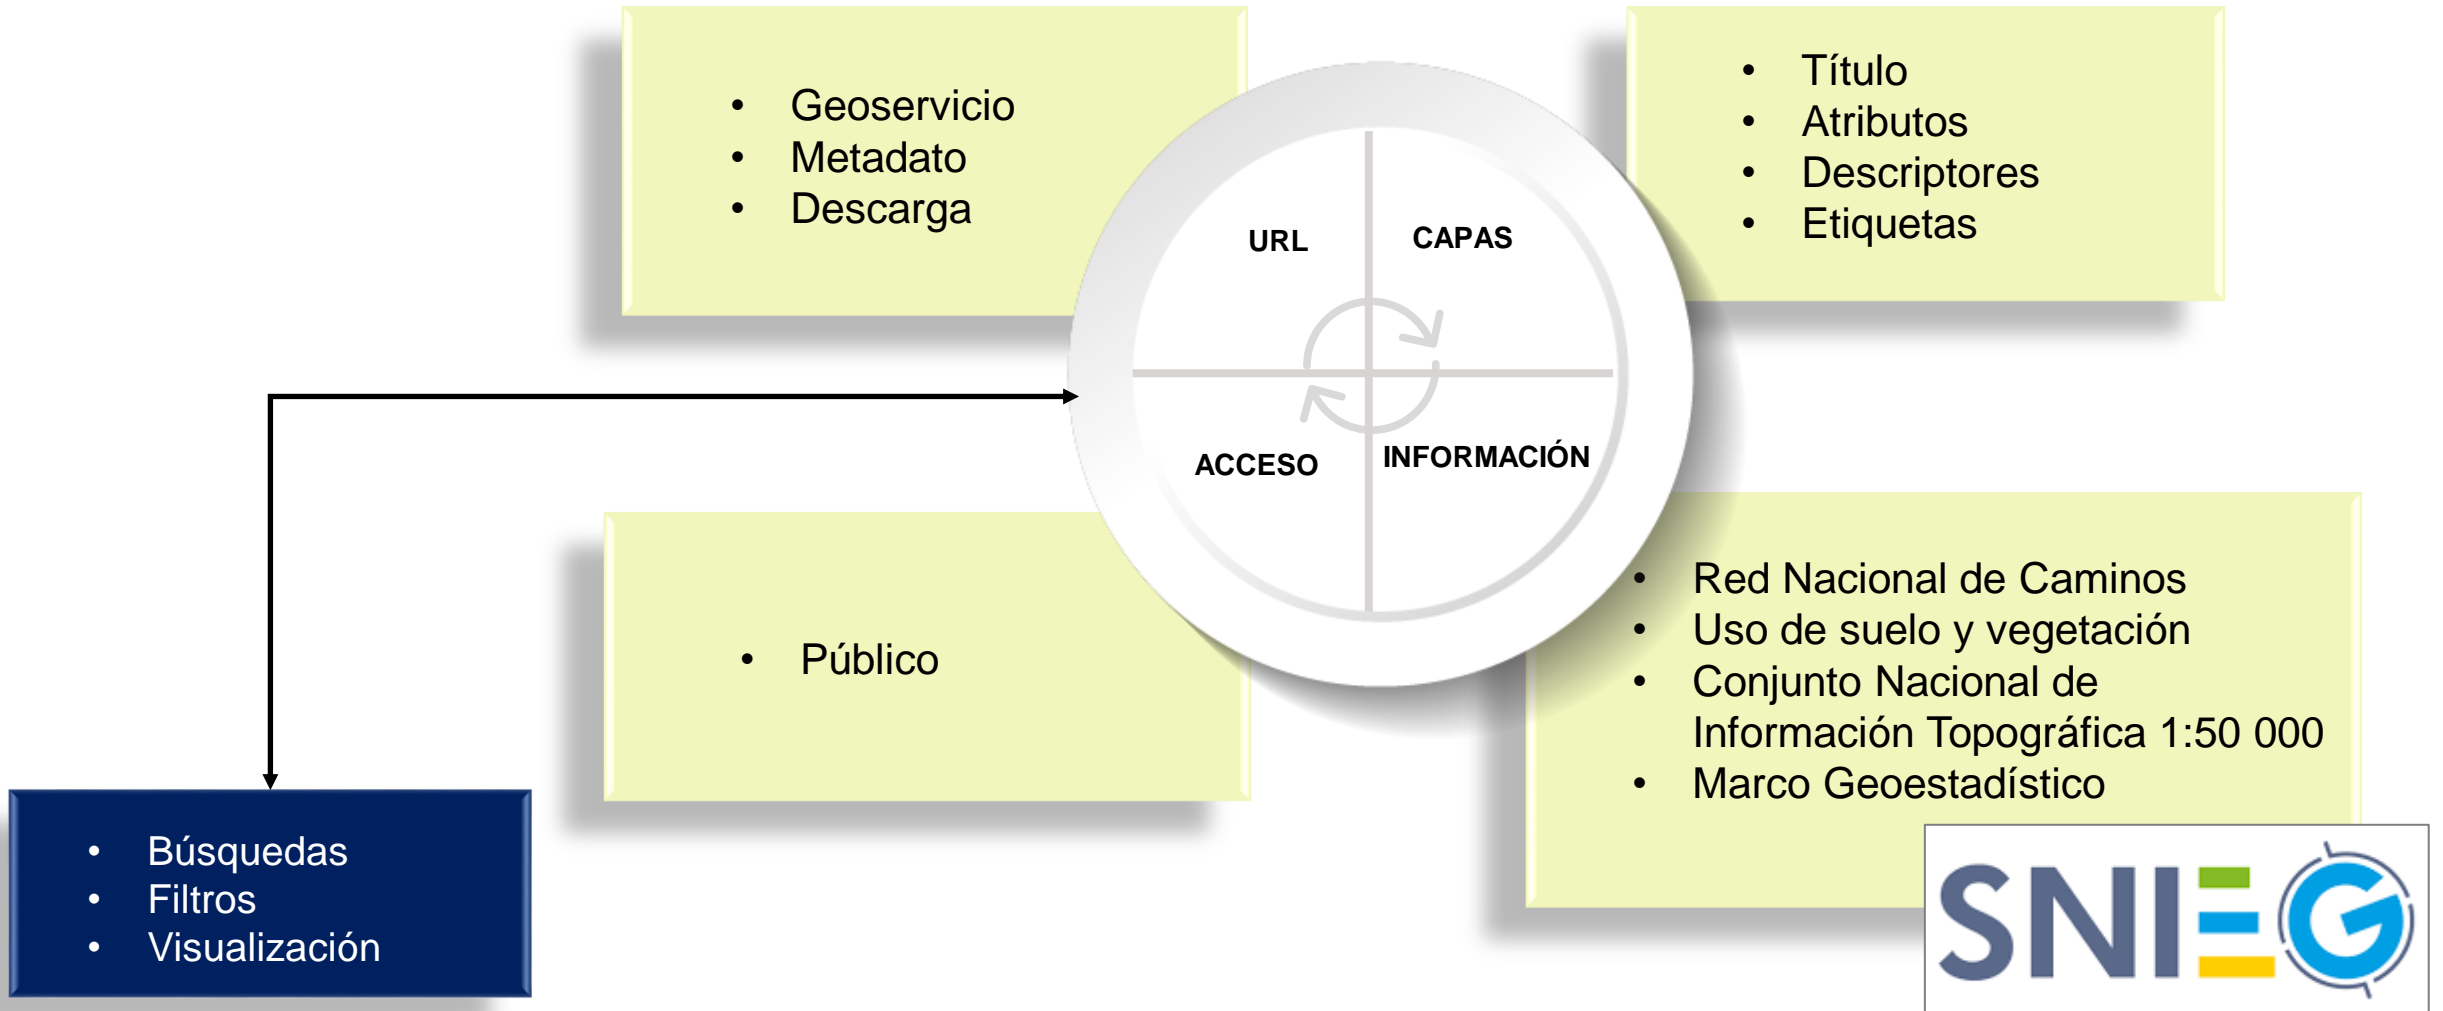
- Geoservicio
- Metadato
- Descarga

- Título
- Atributos
- Descriptores
- Etiquetas

URL

CAPAS

ACCESO

INFORMACIÓN

- Público

- Red Nacional de Caminos
- Uso de suelo y vegetación
- Conjunto Nacional de Información Topográfica 1:50 000
- Marco Geoestadístico

- Búsquedas
- Filtros
- Visualización

SNIEG